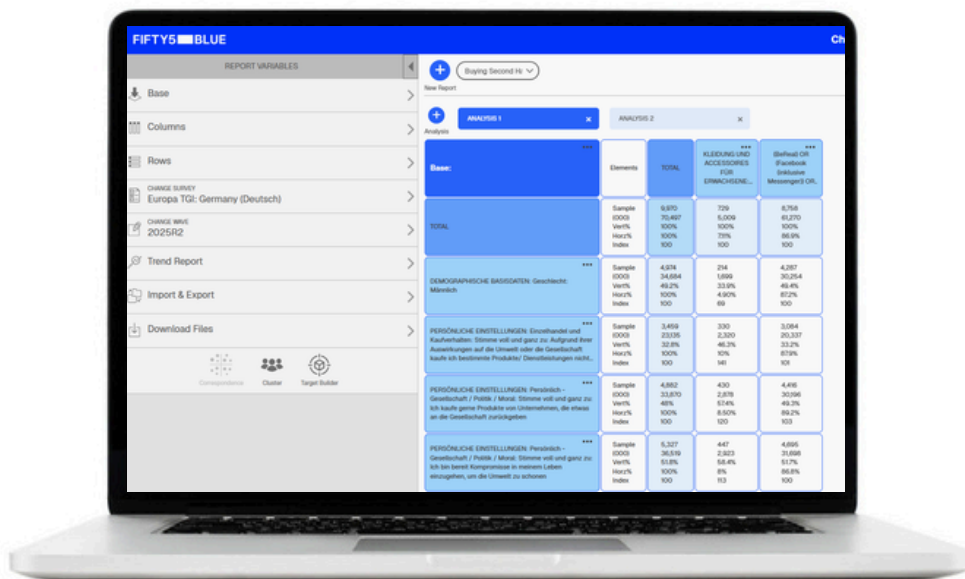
FIFTY5 BLUE

Ch

REPORT VARIABLES

Base

Columns

Rows

CHANGE SURVEY
Europa TGI: Germany (Deutsch)

CHANGE WAVE
2025R2

Trend Report

Import & Export

Download Files

Correspondence Cluster Target Builder

New Report

Buying Second Ha

Analysis

ANALYSIS 1

ANALYSIS 2

| Base: | Elements | TOTAL | KLEIDUNG UND ACCESSOIRES FÜR ERWACHSENE:... | (BeReal) OR (Facebook (inklusive Messenger)) OR... |
|---|---|---|---|---|
| TOTAL | Sample (000) Vert% Horz% Index | 9,970 70,497 100% 100% 100 | 729 5,009 100% 7.11% 100 | 8,758 61,270 100% 86.9% 100 |
| DEMOGRAPHISCHE BASISDATEN: Geschlecht: Männlich | Sample (000) Vert% Horz% Index | 4,974 34,684 49.2% 100% 100 | 214 1,699 33.9% 4.90% 69 | 4,287 30,254 49.4% 87.2% 100 |
| PERSÖNLICHE EINSTELLUNGEN: Einzelhandel und Kaufverhalten: Stimme voll und ganz zu: Aufgrund ihrer Auswirkungen auf die Umwelt oder die Gesellschaft kaufe ich bestimmte Produkte/ Dienstleistungen nicht... | Sample (000) Vert% Horz% Index | 3,459 23335 32.6% 100% 100 | 330 2,320 46.3% 10% 141 | 3,084 20,337 33.2% 87.9% 101 |
| PERSÖNLICHE EINSTELLUNGEN: Persönlich - Gesellschaft / Politik / Moral: Stimme voll und ganz zu: Ich kaufe gerne Produkte von Unternehmen, die etwas an die Gesellschaft zurückgeben | Sample (000) Vert% Horz% Index | 4,862 33,870 48% 100% 100 | 430 2,878 57.4% 8.50% 120 | 4,416 30,196 49.3% 89.2% 103 |
| PERSÖNLICHE EINSTELLUNGEN: Persönlich - Gesellschaft / Politik / Moral: Stimme voll und ganz zu: Ich bin bereit Kompromisse in meinem Leben einzugehen, um die Umwelt zu schonen | Sample (000) Vert% Horz% Index | 5,327 36,519 51.8% 100% 100 | 447 2,923 58.4% 8% 113 | 4,895 31,698 51.7% 86.8% 100 |